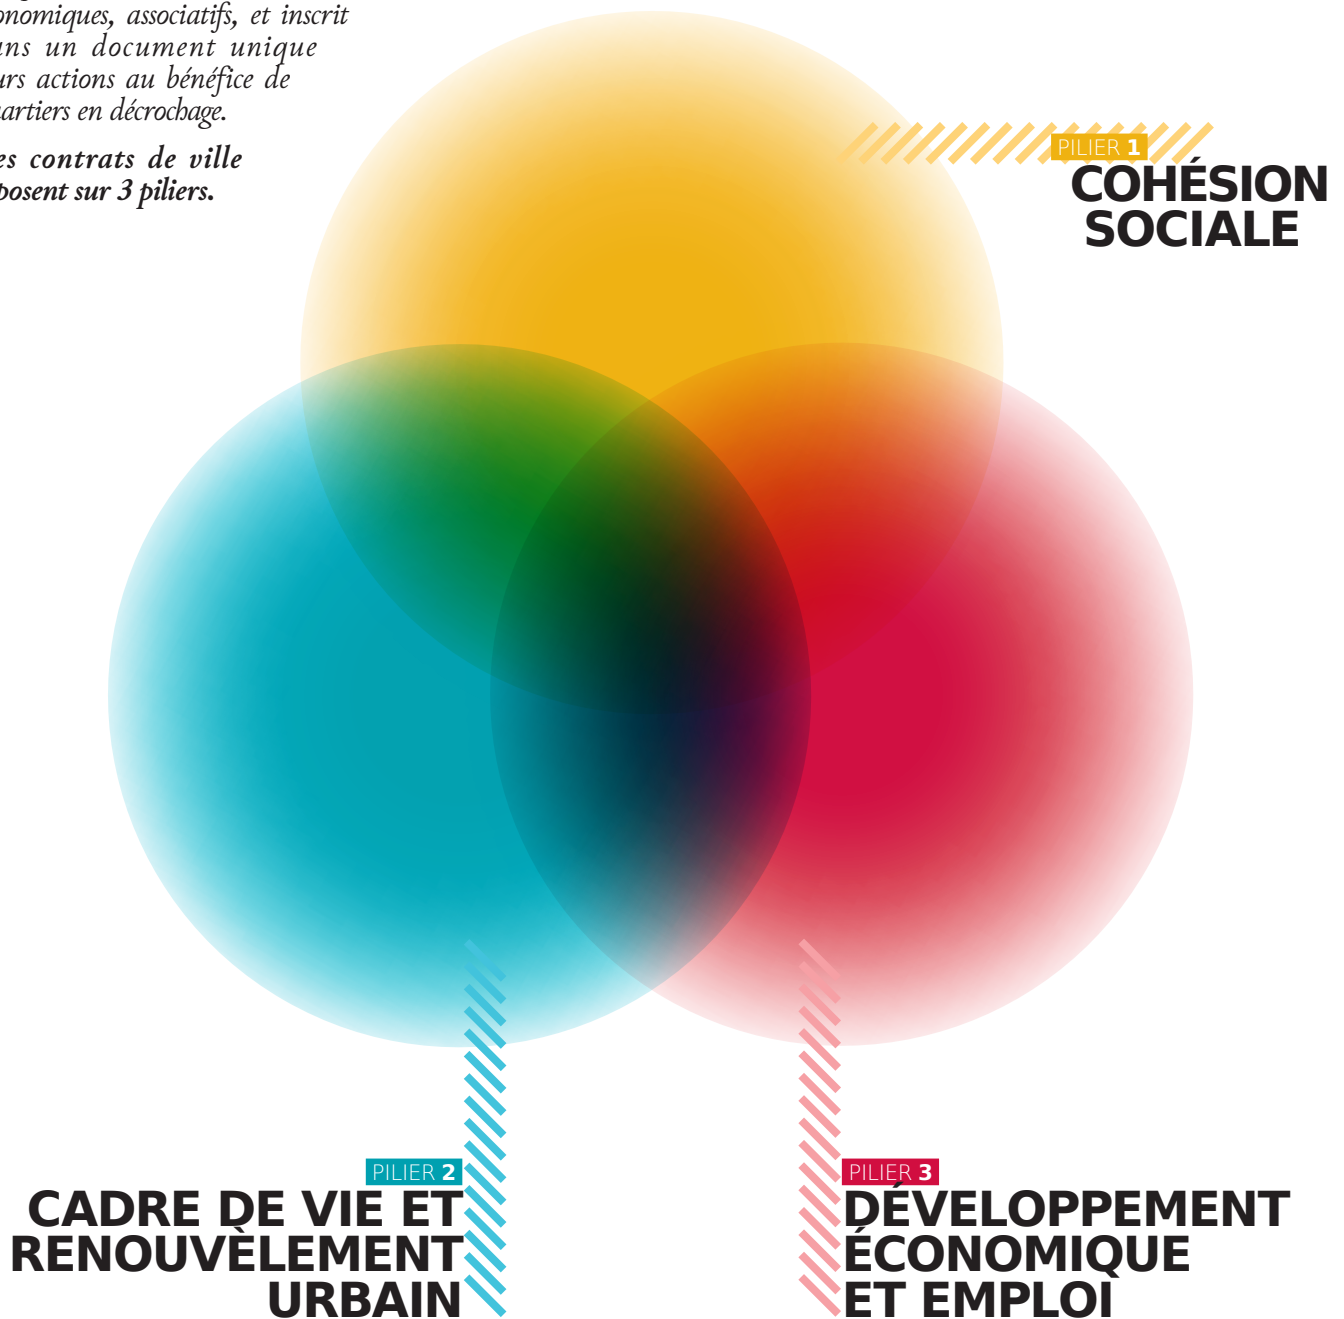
onomiques, associatifs, et inscrit ans un document unique urs actions au bénéfice de artiers en décrochage.

es contrats de ville osent sur 3 piliers.

PILIER 1
COHÉSION SOCIALE

PILIER 2
CADRE DE VIE ET RENOUVÈLEMENT URBAIN

PILIER 3
DÉVELOPPEMENT ÉCONOMIQUE ET EMPLOI